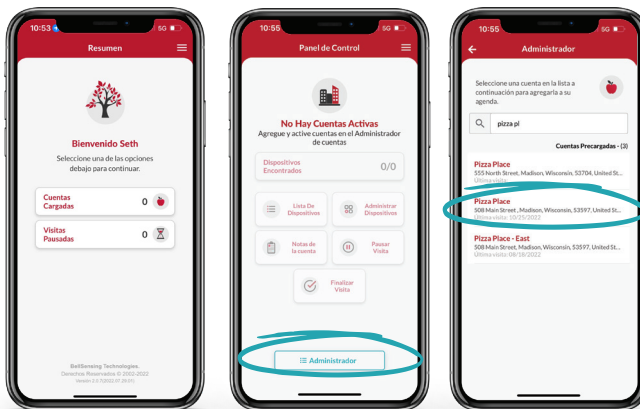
10:53 5G

Resumen

Bienvenido Seth

Seleccione una de las opciones debajo para continuar.

Cuentas Cargadas 0

Visitas Pausadas 0

BellSensing Technologies.
Derechos Reservados © 2002-2022
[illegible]

10:55 5G

Panel de Control

No Hay Cuentas Activas

Agregue y active cuentas en el Administrador de cuentas

Dispositivos Encontrados 0/0

Lista De Dispositivos

Administrar Dispositivos

Notas de la cuenta

Pausar Visita

Finalizar Visita

Administrador

10:55 5G

Administrador

Seleccione una cuenta en la lista a continuación para agregarla a su agenda.

pizza pl

Cuentas Precargadas - (3)

Pizza Place
555 North Street, Madison, Wisconsin, 53704, United St...
Ultima visita:

Pizza Place
508 Main Street , Madison, Wisconsin, 53597, United St...
Ultima visita: 10/25/2022

Pizza Place - East
508 Main Street , Madison, Wisconsin, 53597, United St...
Ultima visita: 08/18/2022